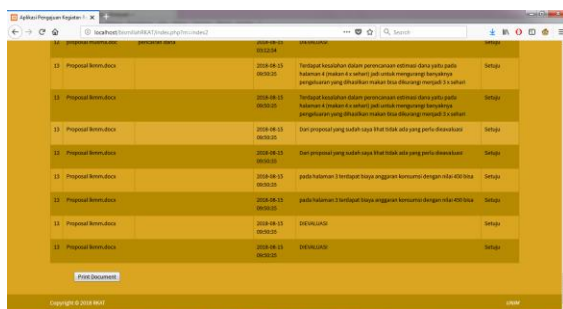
Aplikasi Pengajuan Kegiatan X

localhost/bemfasti/RKAT/index.php?m=index2

Search

| 13 | Proposal Pradha.docx | pencairan dana | 2018-08-15 03:12:14 | DIEVALUASI | Setuju |
|---|---|---|---|---|---|
| 13 | Proposal Ikmm.docx | | 2018-08-15 09:50:35 | Terdapat kesalahan dalam perencanaan estimasi dana yaitu pada halaman 4 (makan 4 x sehari) jadi untuk mengurangi banyaknya pengeluaran yang dihasilkan makan bisa dikurangi menjadi 3 x sehari | Setuju |
| 13 | Proposal Ikmm.docx | | 2018-08-15 09:50:35 | Terdapat kesalahan dalam perencanaan estimasi dana yaitu pada halaman 4 (makan 4 x sehari) jadi untuk mengurangi banyaknya pengeluaran yang dihasilkan makan bisa dikurangi menjadi 3 x sehari | Setuju |
| 13 | Proposal Ikmm.docx | | 2018-08-15 09:50:35 | Dari proposal yang sudah saya lihat tidak ada yang perlu dievaluasi | Setuju |
| 13 | Proposal Ikmm.docx | | 2018-08-15 09:50:35 | Dari proposal yang sudah saya lihat tidak ada yang perlu dievaluasi | Setuju |
| 13 | Proposal Ikmm.docx | | 2018-08-15 09:50:35 | pada halaman 3 terdapat biaya anggaran konsumsi dengan nilai 450 bisa | Setuju |
| 13 | Proposal Ikmm.docx | | 2018-08-15 09:50:35 | pada halaman 3 terdapat biaya anggaran konsumsi dengan nilai 450 bisa | Setuju |
| 13 | Proposal Ikmm.docx | | 2018-08-15 09:50:35 | DIEVALUASI | Setuju |
| 13 | Proposal Ikmm.docx | | 2018-08-15 09:50:35 | DIEVALUASI | Setuju |

Print Document

Copyright © 2018 RKAT

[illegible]